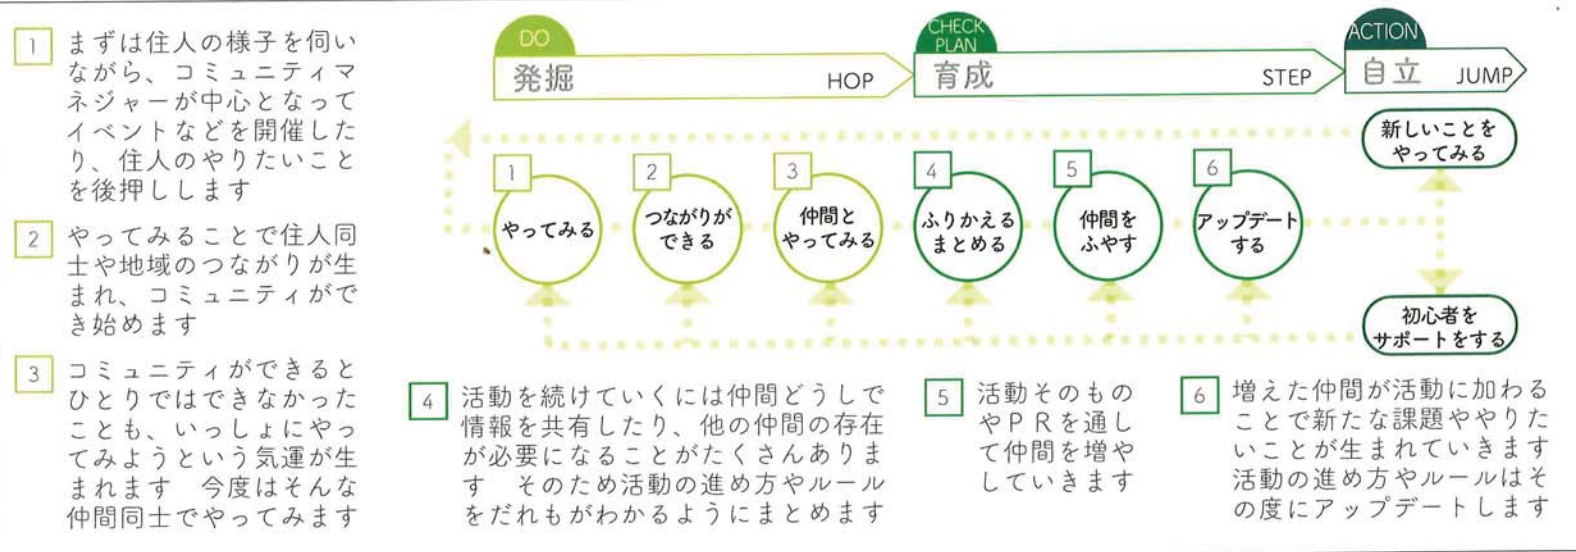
1 まずは住人の様子を伺いながら、コミュニティマネジャーが中心となってイベントなどを開催したり、住人のやりたいことを後押しします

2 やってみることで住人同士や地域のつながりが生まれ、コミュニティができ始めます

3 コミュニティができるとひとりではできなかったことも、いっしょにやってみようという気運が生まれます　今度はそんな仲間同士でやってみます

DO
発掘 HOP

CHECK PLAN
育成 STEP

ACTION
自立 JUMP

1 やってみる
2 つながりができる
3 仲間とやってみる
4 ふりかえるまとめる
5 仲間をふやす
6 アップデートする

新しいことをやってみる
初心者をサポートをする

4 活動を続けていくには仲間どうしで情報を共有したり、他の仲間の存在が必要になることがたくさんあります　そのため活動の進め方やルールをだれもがわかるようにまとめます

5 活動そのものやＰＲを通して仲間を増やしていきます

6 増えた仲間が活動に加わることで新たな課題ややりたいことが生まれていきます　活動の進め方やルールはその度にアップデートします